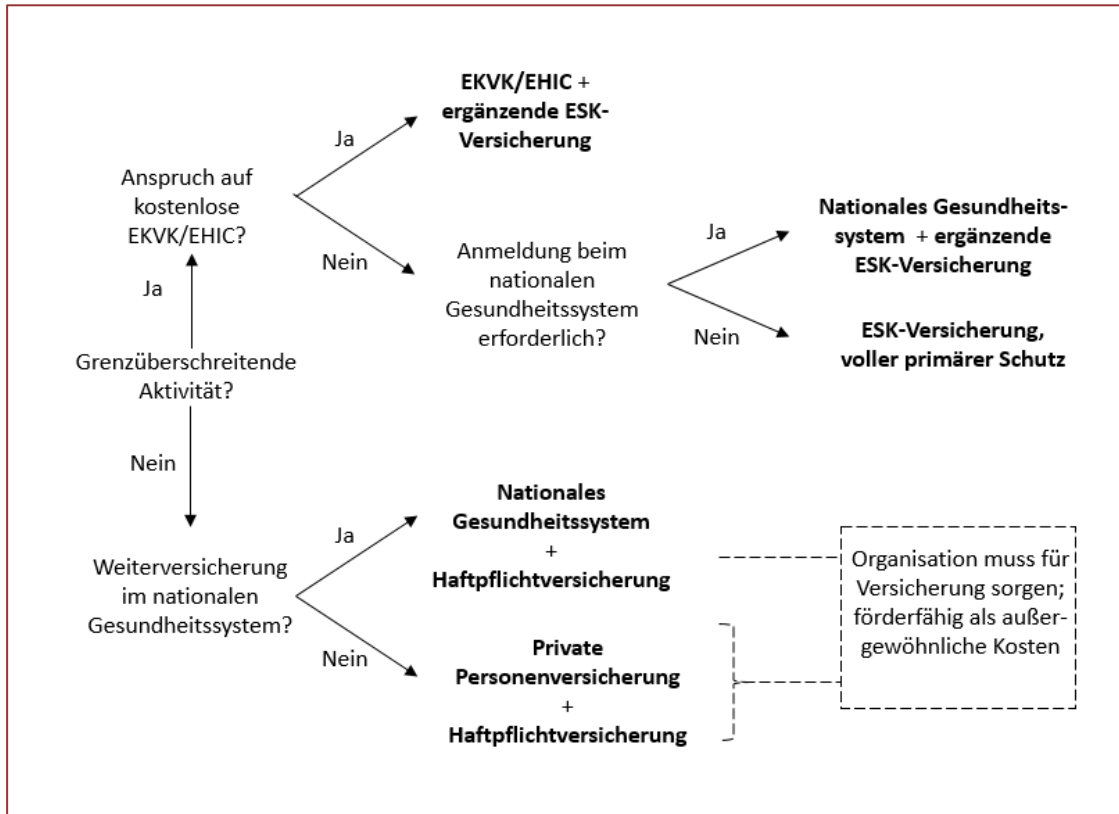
Grenzüberschreitende Aktivität?

Ja

Anspruch auf kostenlose EKVK/EHIC?

Ja

EKVK/EHIC + ergänzende ESK-Versicherung

Nein

Anmeldung beim nationalen Gesundheitssystem erforderlich?

Ja

Nationales Gesundheitssystem + ergänzende ESK-Versicherung

Nein

ESK-Versicherung, voller primärer Schutz

Nein

Weiterversicherung im nationalen Gesundheitssystem?

Ja

Nationales Gesundheitssystem + Haftpflichtversicherung

Nein

Private Personenversicherung + Haftpflichtversicherung

Organisation muss für Versicherung sorgen; förderfähig als außergewöhnliche Kosten